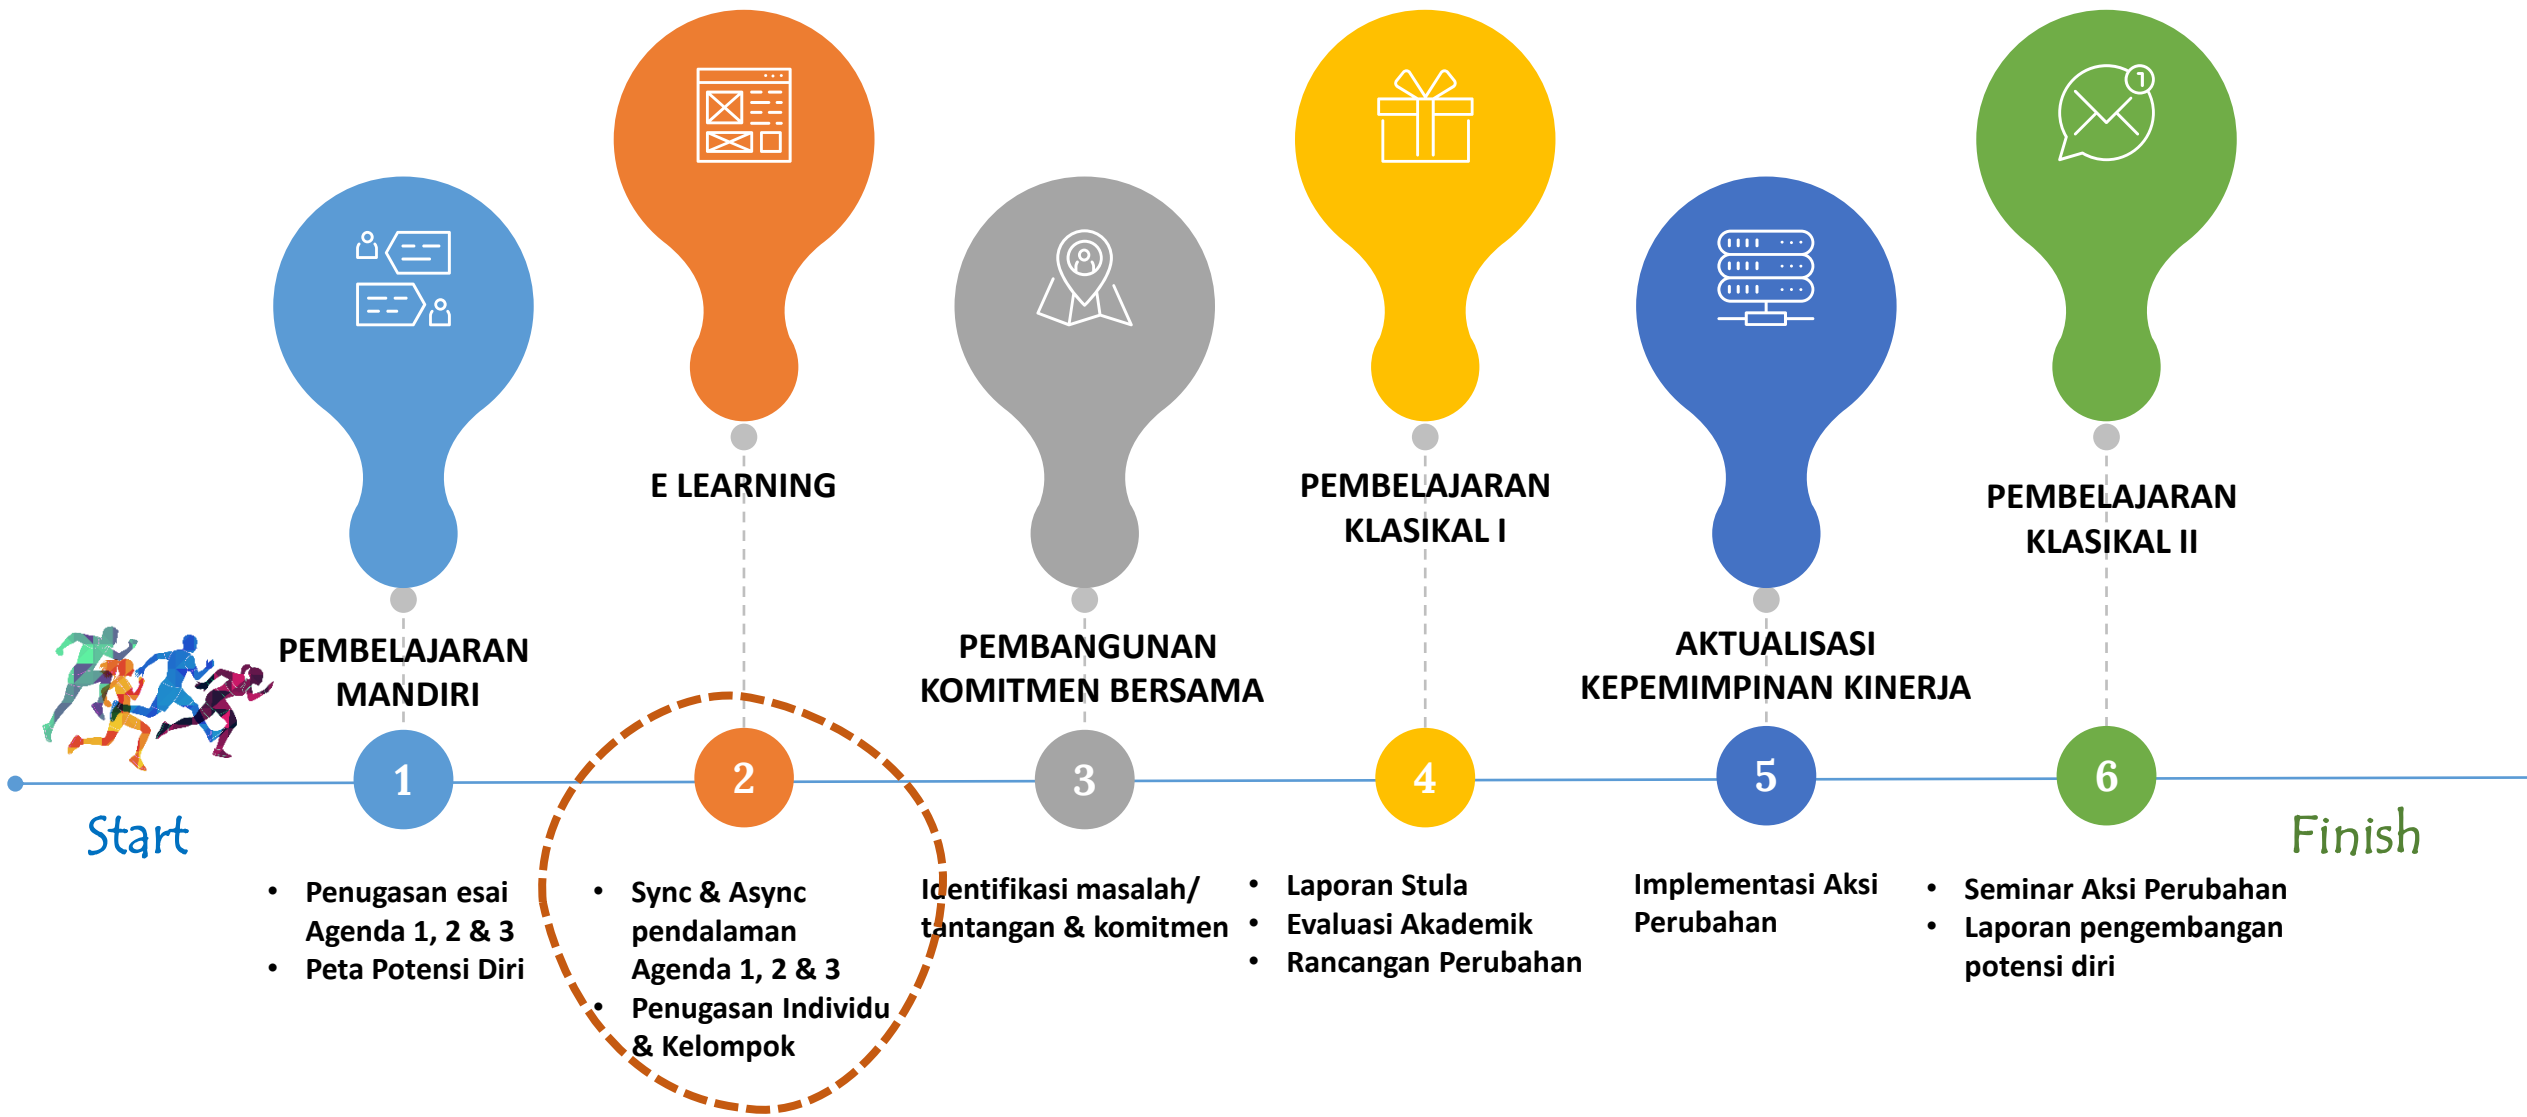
E LEARNING

PEMBELAJARAN KLASIKAL I

PEMBELAJARAN KLASIKAL II

PEMBELAJARAN MANDIRI

PEMBANGUNAN KOMITMEN BERSAMA

AKTUALISASI KEPEMIMPINAN KINERJA

1

2

3

4

5

6

Start

Finish

- Penugasan esai Agenda 1, 2 & 3
- Peta Potensi Diri

- Sync & Async pendalaman Agenda 1, 2 & 3
- Penugasan Individu & Kelompok

Identifikasi masalah/ tantangan & komitmen

- Laporan Stula
- Evaluasi Akademik
- Rancangan Perubahan

Implementasi Aksi Perubahan

- Seminar Aksi Perubahan
- Laporan pengembangan potensi diri